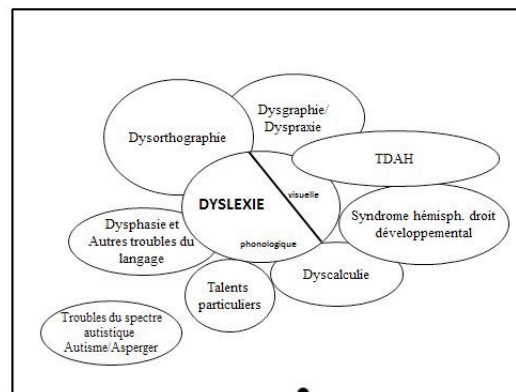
Dysorthographie

Dysgraphie/
Dyspraxie

TDAH

DYSLEXIE

visuelle

phonologique

Syndrome hémisph. droit développemental

Dysphasie et Autres troubles du langage

Talents particuliers

Dyscalculie

Troubles du spectre autistique Autisme/Asperger